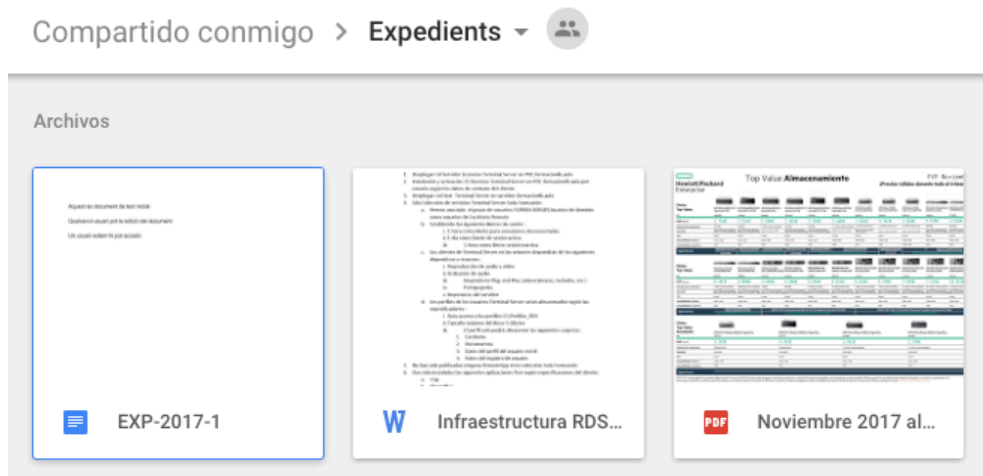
Compartido conmigo > Expedients

Archivos

Aquest es document de text inicial
Qualsevol usuari pot la edició del document
Un usuari extern hi pot accedir.

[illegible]

Top Value Almacenamiento

Hewlett Packard Enterprise

EXP-2017-1

Infraestructura RDS...

Noviembre 2017 al...